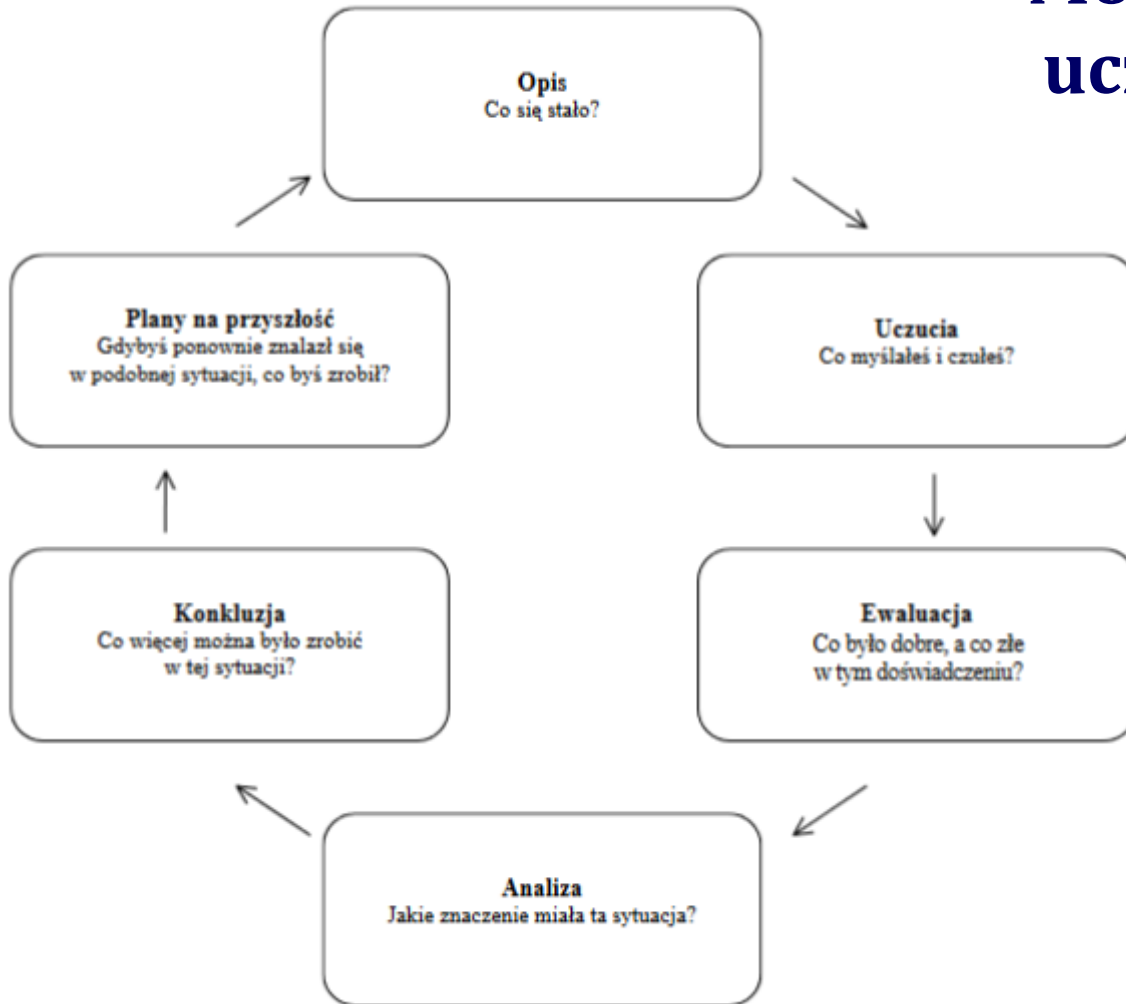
uc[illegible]

Opis
Co się stało?

Uczucia
Co myślałeś i czułeś?

Ewaluacja
Co było dobre, a co złe w tym doświadczeniu?

Analiza
Jakie znaczenie miała ta sytuacja?

Konkluzja
Co więcej można było zrobić w tej sytuacji?

Plany na przyszłość
Gdybyś ponownie znalazł się w podobnej sytuacji, co byś zrobił?